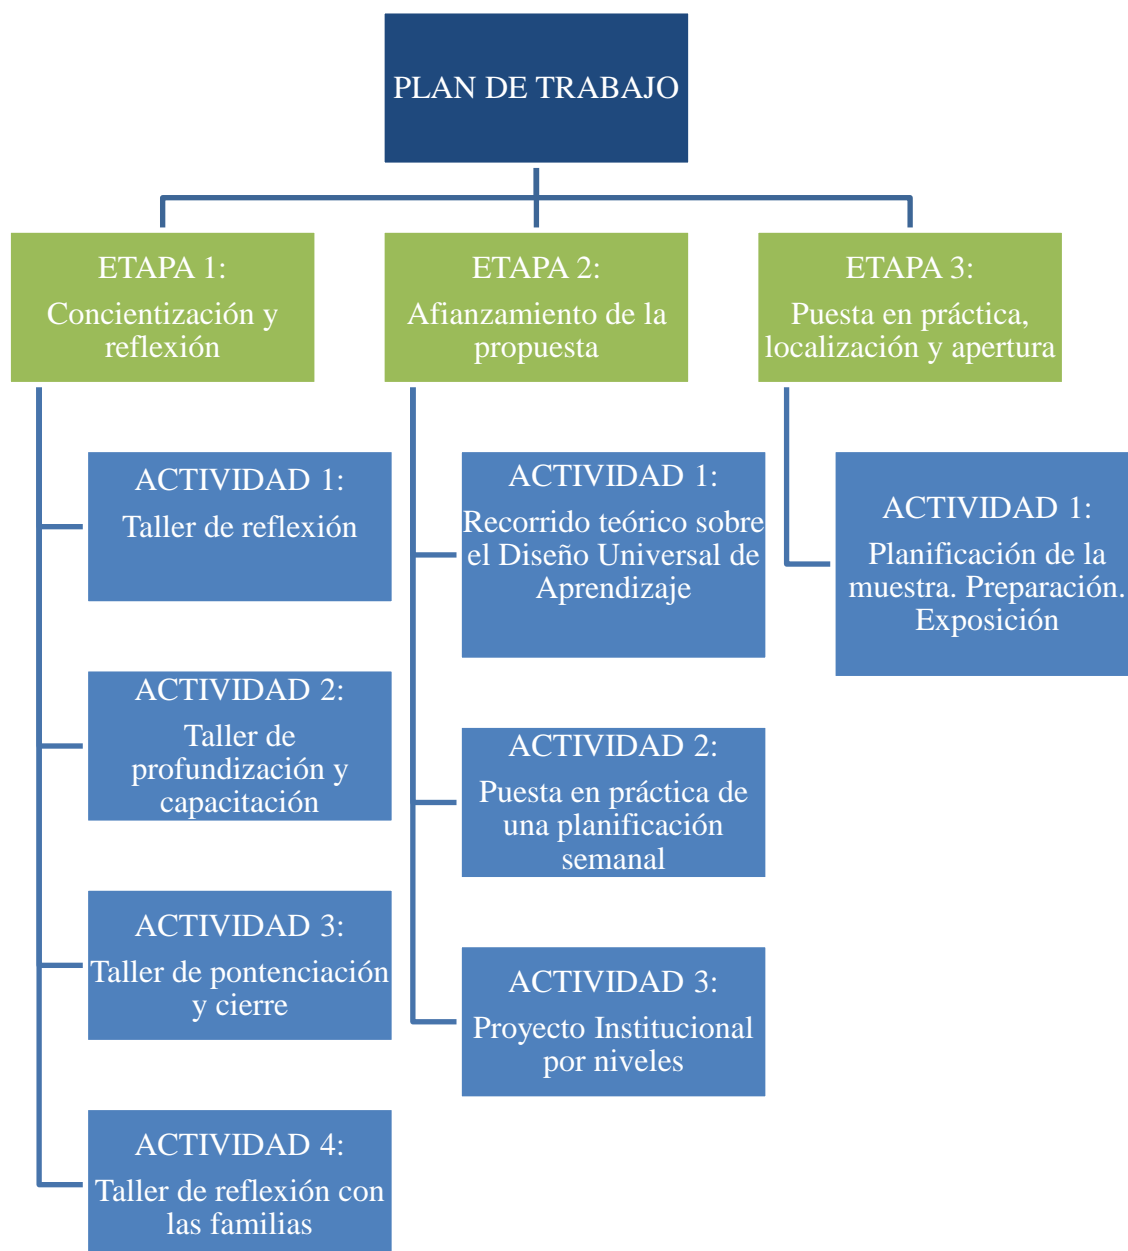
PLAN DE TRABAJO

ETAPA 1:
Concientización y reflexión

ETAPA 2:
Afianzamiento de la propuesta

ETAPA 3:
Puesta en práctica, localización y apertura

ACTIVIDAD 1:
Taller de reflexión

ACTIVIDAD 2:
Taller de profundización y capacitación

ACTIVIDAD 3:
Taller de pontenciación y cierre

ACTIVIDAD 4:
Taller de reflexión con las familias

ACTIVIDAD 1:
Recorrido teórico sobre el Diseño Universal de Aprendizaje

ACTIVIDAD 2:
Puesta en práctica de una planificación semanal

ACTIVIDAD 3:
Proyecto Institucional por niveles

ACTIVIDAD 1:
Planificación de la muestra. Preparación. Exposición